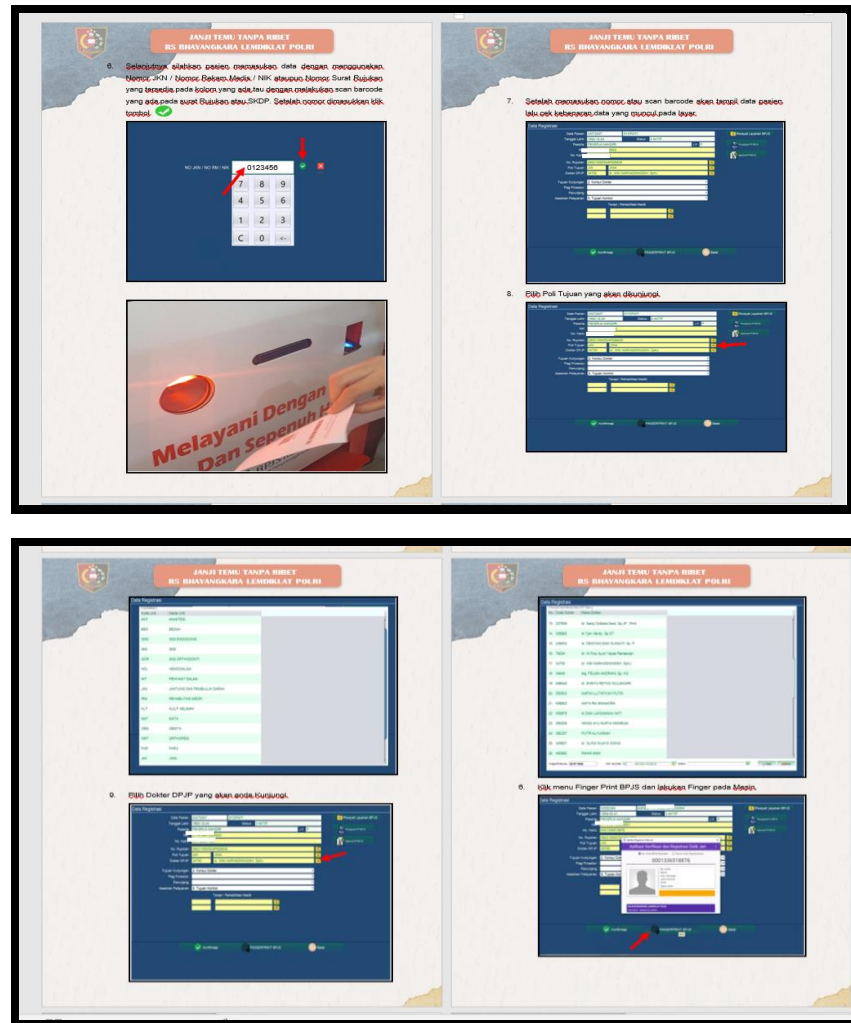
JANJI TEMU TANPA RIBET
RS BHAYANGKARA LEMDIKLAT POLRI

6. Selanjutnya silahkan pasien memasukan data dengan menggunakan Nomor JKN / Nomor Rekam Medis / NIK ataupun Nomor Surat Rujukan yang tersedia pada kolom yang ada atau dengan melakukan scan barcode yang ada pada surat Rujukan atau SKDP. Setelah nomor dimasukkan klik tombol.

NO JKN / NO RM / NIK 0123456

| 7 | 8 | 9 |
|---|---|---|
| 4 | 5 | 6 |
| 1 | 2 | 3 |
| C | 0 | <- |

Melayani Dengan
Dan Sepenuh

JANJI TEMU TANPA RIBET
RS BHAYANGKARA LEMDIKLAT POLRI

7. Setelah memasukan nomor atau scan barcode akan tampil data pasien lalu cek kebenaran data yang muncul pada layar.

Data Registrasi

8. Pilih Poli Tujuan yang akan dikunjungi.

Data Registrasi

JANJI TEMU TANPA RIBET
RS BHAYANGKARA LEMDIKLAT POLRI

Data Registrasi

9. Pilih Dokter DPJP yang akan anda Kunjungi.

Data Registrasi

JANJI TEMU TANPA RIBET
RS BHAYANGKARA LEMDIKLAT POLRI

Data Registrasi

6. Klik menu Finger Print BPJS dan lakukan Finger pada Mesin.

Data Registrasi

0001336518676